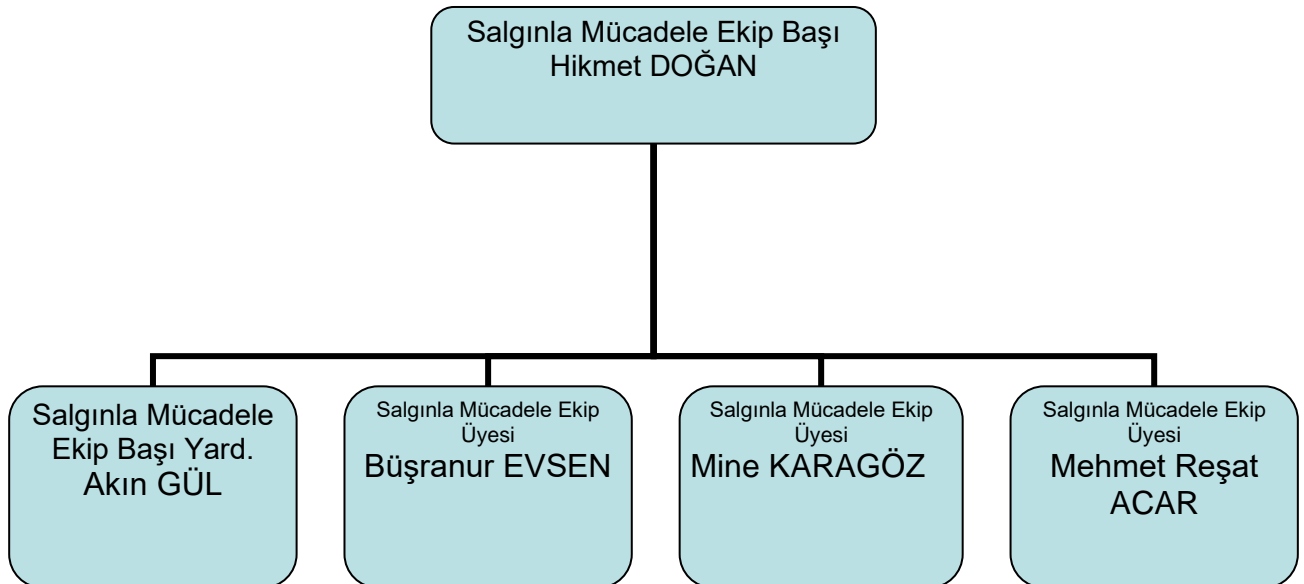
Salgınla Mücadele Ekip Başı
Hikmet DOĞAN

Salgınla Mücadele Ekip Başı Yard.
Akın GÜL

Salgınla Mücadele Ekip Üyesi
Büşranur EVSEN

Salgınla Mücadele Ekip Üyesi
Mine KARAGÖZ

Salgınla Mücadele Ekip Üyesi
Mehmet Reşat ACAR